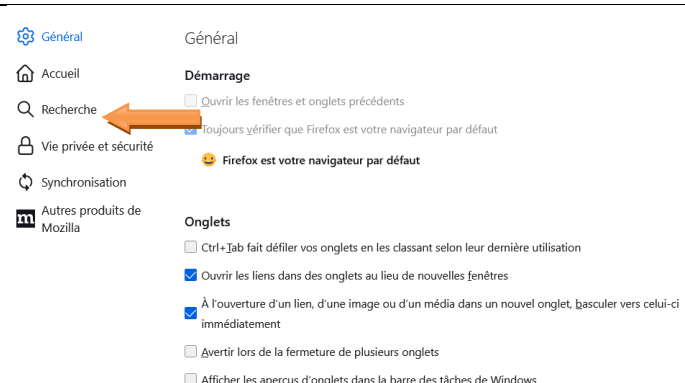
Général
Accueil
Recherche
Vie privée et sécurité
Synchronisation
Autres produits de Mozilla

Général

Démarrage

Ouvrir les fenêtres et onglets précédents

Toujours vérifier que Firefox est votre navigateur par défaut

Firefox est votre navigateur par défaut

Onglets

Ctrl+Tab fait défiler vos onglets en les classant selon leur dernière utilisation

Ouvrir les liens dans des onglets au lieu de nouvelles fenêtres

À l'ouverture d'un lien, d'une image ou d'un média dans un nouvel onglet, basculer vers celui-ci immédiatement

Avertir lors de la fermeture de plusieurs onglets

Afficher les aperçus d'onglets dans la barre des tâches de Windows